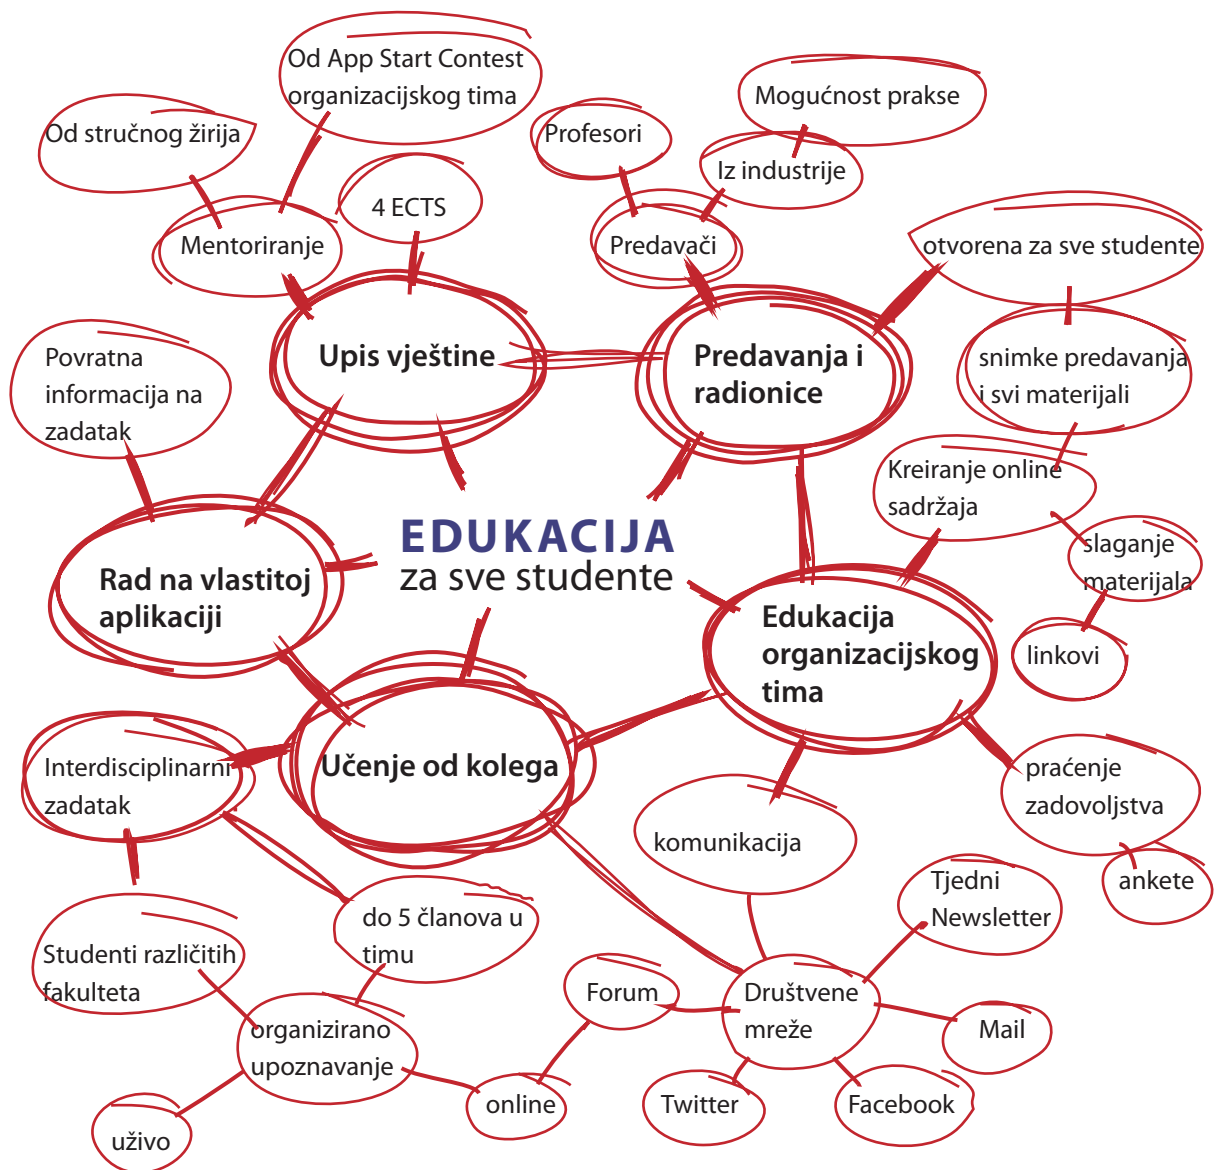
EDUKACIJA
za sve studente

Od App Start Contest organizacijskog tima

Od stručnog žirija

4 ECTS

Mentoriranje

Upis vještine

Profesori

Mogućnost prakse

Iz industrije

Predavači

otvorena za sve studente

Predavanja i radionice

snimke predavanja i svi materijali

Kreiranje online sadržaja

slaganje materijala

linkovi

Povratna informacija na zadatak

Rad na vlastitoj aplikaciji

Edukacija organizacijskog tima

Učenje od kolega

Interdisciplinarni zadatak

praćenje zadovoljstva

ankete

komunikacija

Tjedni Newsletter

do 5 članova u timu

Studenti različitih fakulteta

Forum

Društvene mreže

Mail

organizirano upoznavanje

online

Twitter

Facebook

uživo